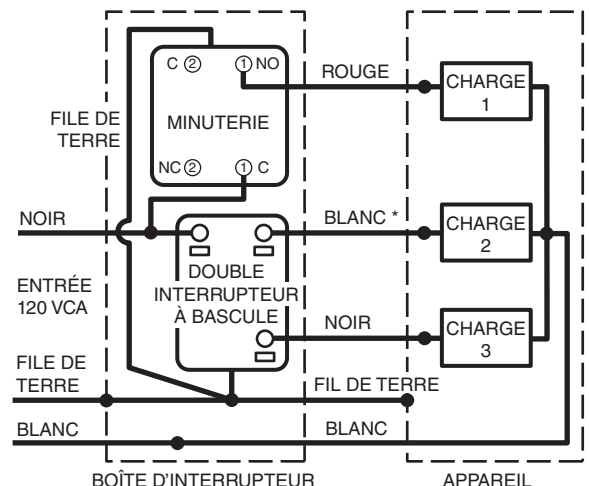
C ② ① NO
ROUGE
CHARGE 1
FILE DE TERRE
MINUTERIE
NC ② ① C
NOIR
BLANC *
CHARGE 2
ENTRÉE 120 VCA
DOUBLE INTERRUPTEUR À BASCULE
NOIR
CHARGE 3
FILE DE TERRE
FIL DE TERRE
BLANC
BLANC
BOÎTE D'INTERRUPTEUR
APPAREIL